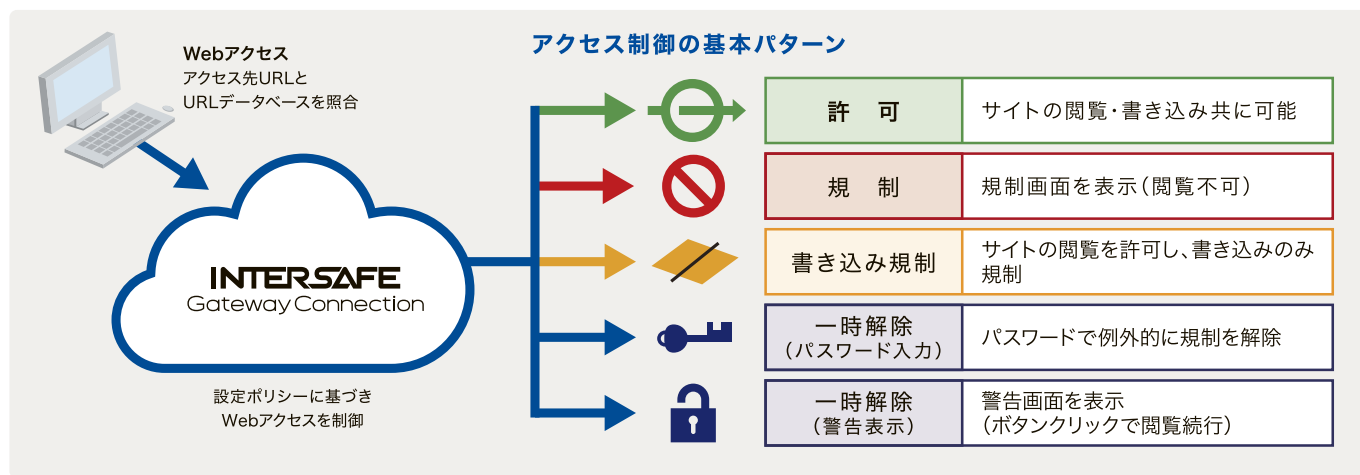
Webアクセス
アクセス先URLと
URLデータベースを照合

INTERSAFE
Gateway Connection

設定ポリシーに基づき
Webアクセスを制御

アクセス制御の基本パターン

| 許　可 | サイトの閲覧・書き込み共に可能 |
|---|---|
| 規　制 | 規制画面を表示（閲覧不可） |
| 書き込み規制 | サイトの閲覧を許可し、書き込みのみ規制 |
| 一時解除（パスワード入力） | パスワードで例外的に規制を解除 |
| 一時解除（警告表示） | 警告画面を表示（ボタンクリックで閲覧続行） |